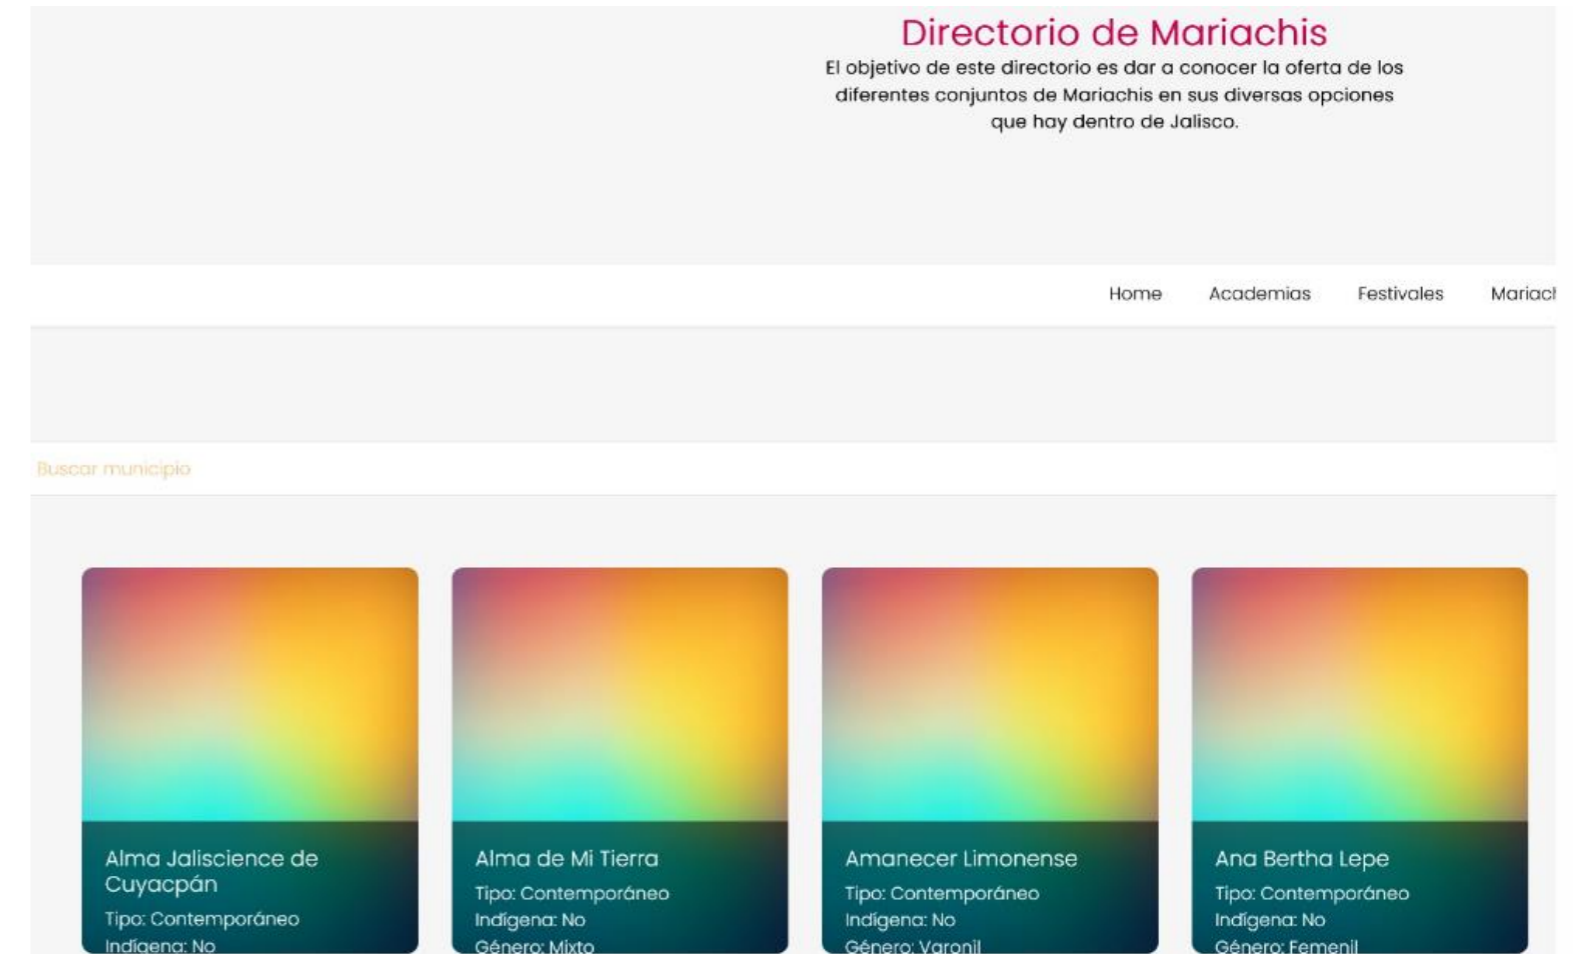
Directorio de Mariachis

El objetivo de este directorio es dar a conocer la oferta de los diferentes conjuntos de Mariachis en sus diversas opciones que hay dentro de Jalisco.

Home Academias Festivales Mariac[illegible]

Buscar municipio

Alma Jaliscience de Cuyacpán
Tipo: Contemporáneo
Indígena: No

Alma de Mi Tierra
Tipo: Contemporáneo
Indígena: No
Género: Mixto

Amanecer Limonense
Tipo: Contemporáneo
Indígena: No
Género: Varonil

Ana Bertha Lepe
Tipo: Contemporáneo
Indígena: No
Género: Femenil